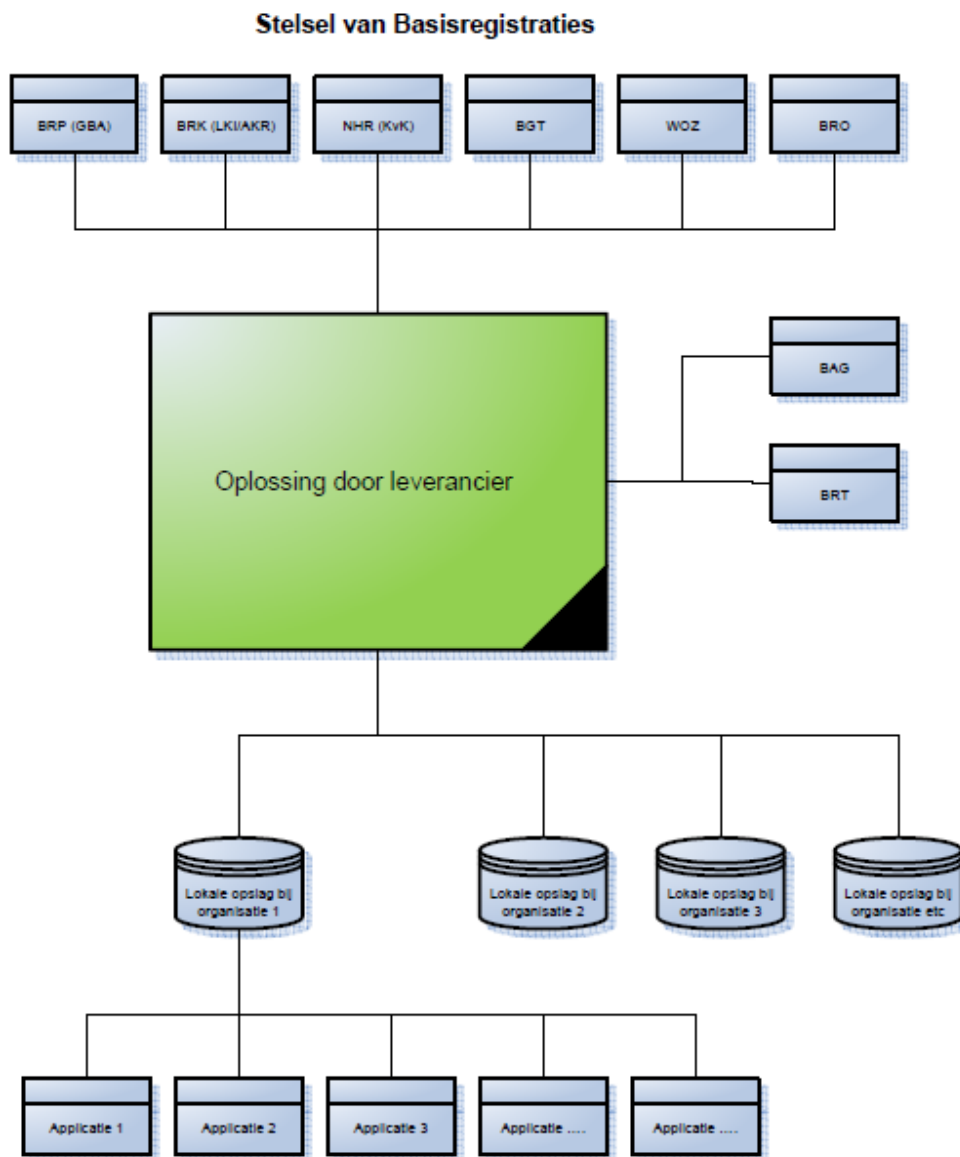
Stelsel van Basisregistraties

BRP (GBA)

BRK (LKI/AKR)

NHR (KvK)

BGT

WOZ

BRO

Oplossing door leverancier

BAG

BRT

Lokale opslag bij organisatie 1

Lokale opslag bij organisatie 2

Lokale opslag bij organisatie 3

Lokale opslag bij organisatie etc

Applicatie 1

Applicatie 2

Applicatie 3

Applicatie ....

Applicatie ....